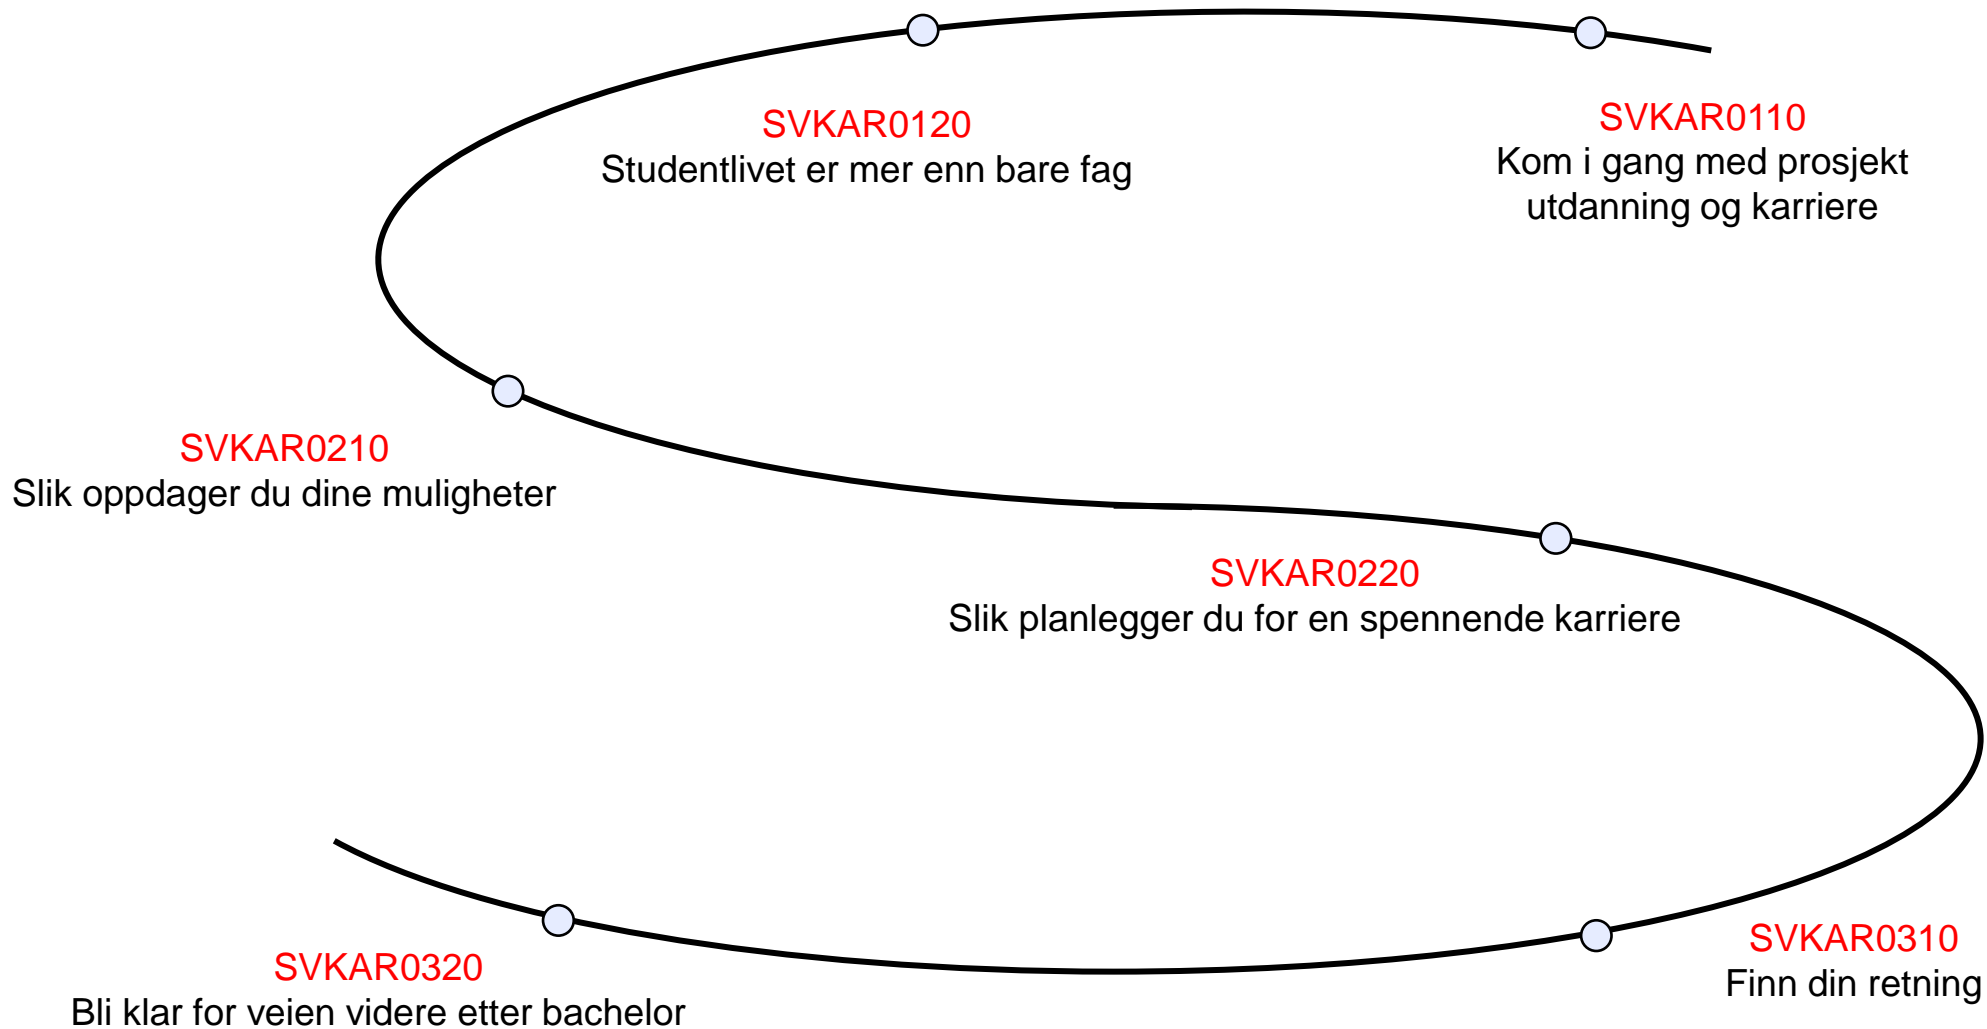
SVKAR0120
Studentlivet er mer enn bare fag

SVKAR0110
Kom i gang med prosjekt utdanning og karriere

SVKAR0210
Slik oppdager du dine muligheter

SVKAR0220
Slik planlegger du for en spennende karriere

SVKAR0310
Finn din retning

SVKAR0320
Bli klar for veien videre etter bachelor